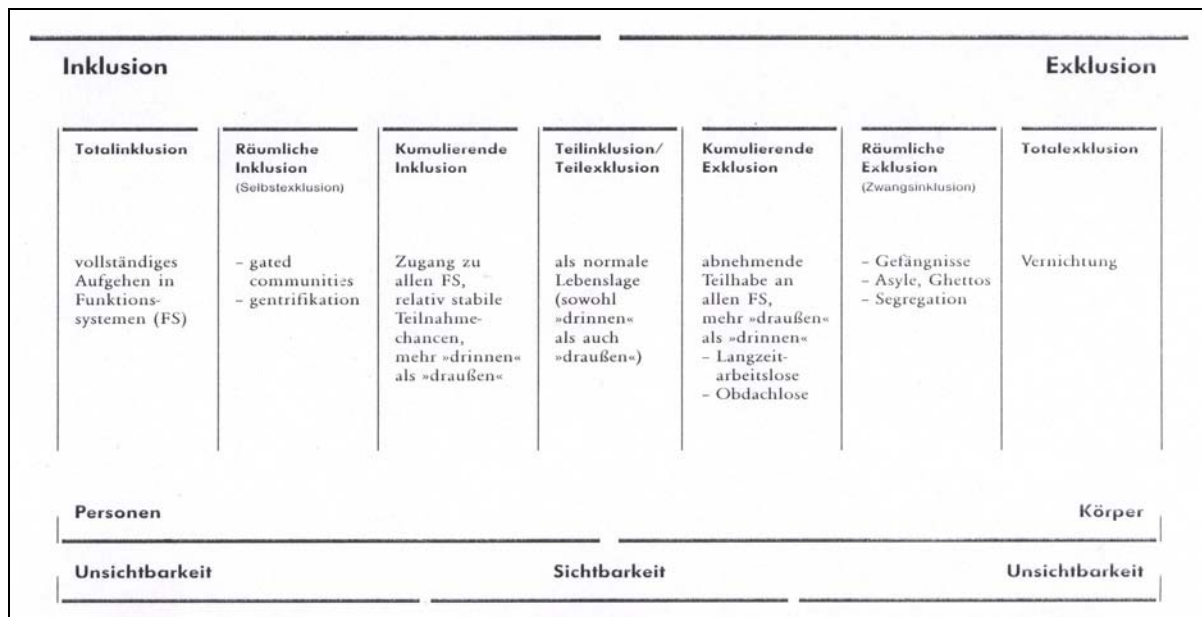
Inklusion

Exklusion

| Totalinklusion | Räumliche Inklusion (Selbstexklusion) | Kumulierende Inklusion | Teilinklusion/ Teilexklusion | Kumulierende Exklusion | Räumliche Exklusion (Zwangsinklusion) | Totalexklusion |
|---|---|---|---|---|---|---|
| vollständiges Aufgehen in Funktionssystemen (FS) | - gated communities - gentrifikation | Zugang zu allen FS, relativ stabile Teilnahmechancen, mehr »drinnen« als »draußen« | als normale Lebenslage (sowohl »drinnen« als auch »draußen«) | abnehmende Teilhabe an allen FS, mehr »draußen« als »drinnen« - Langzeitarbeitslose - Obdachlose | - Gefängnisse - Asyle, Ghettos - Segregation | Vernichtung |

Personen

Körper

Unsichtbarkeit

Sichtbarkeit

Unsichtbarkeit